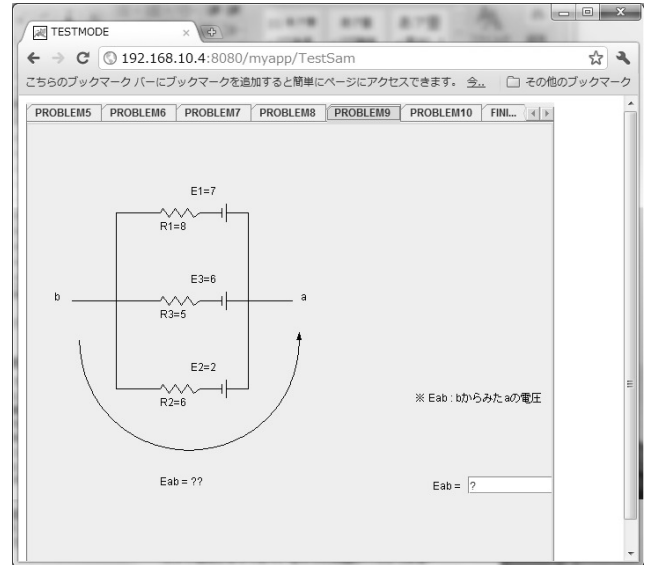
TESTMODE

192.168.10.4:8080/myapp/TestSam

こちらのブックマーク バーにブックマークを追加すると簡単にページにアクセスできます。 今... その他のブックマーク

PROBLEM5 PROBLEM6 PROBLEM7 PROBLEM8 PROBLEM9 PROBLEM10 FINI...

E1=7
R1=8

E3=6
b
a
R3=5

E2=2
R2=6

※ Eab : bからみたaの電圧

Eab = ??

Eab = ?